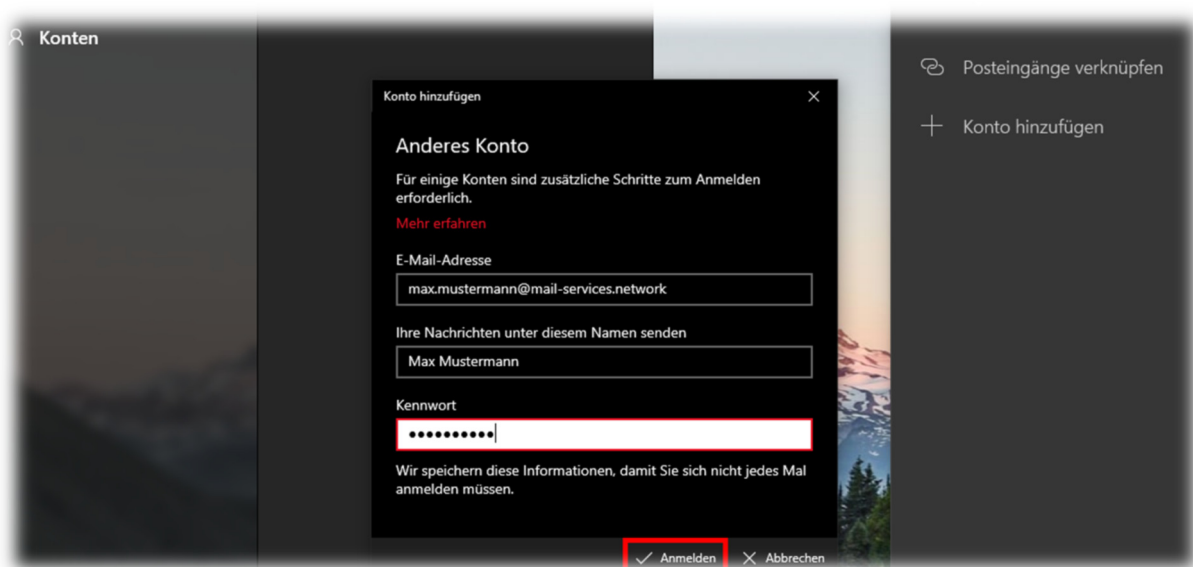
Konten

Konto hinzufügen

Anderes Konto

Für einige Konten sind zusätzliche Schritte zum Anmelden erforderlich.

Mehr erfahren

E-Mail-Adresse

max.mustermann@mail-services.network

Ihre Nachrichten unter diesem Namen senden

Max Mustermann

Kennwort

••••••••••

Wir speichern diese Informationen, damit Sie sich nicht jedes Mal anmelden müssen.

Anmelden

Abbrechen

Posteingänge verknüpfen

Konto hinzufügen